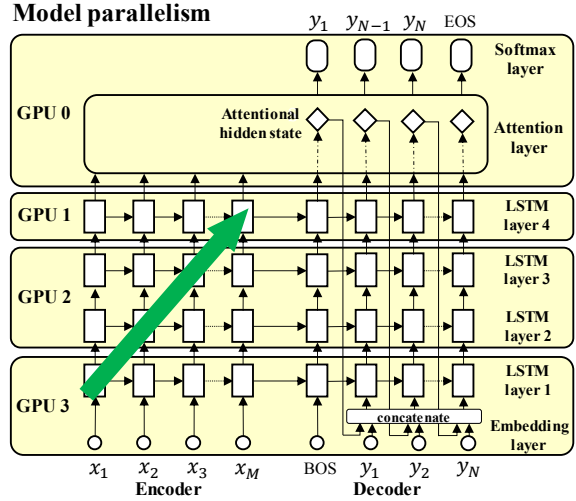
Model parallelism

$y_1$ $y_{N-1}$ $y_N$ EOS

Softmax layer

GPU 0

Attentional hidden state

Attention layer

GPU 1

LSTM layer 4

LSTM layer 3

GPU 2

LSTM layer 2

LSTM layer 1

GPU 3

concatenate

Embedding layer

$x_1$ $x_2$ $x_3$ $x_M$ BOS $y_1$ $y_2$ $y_N$

Encoder Decoder